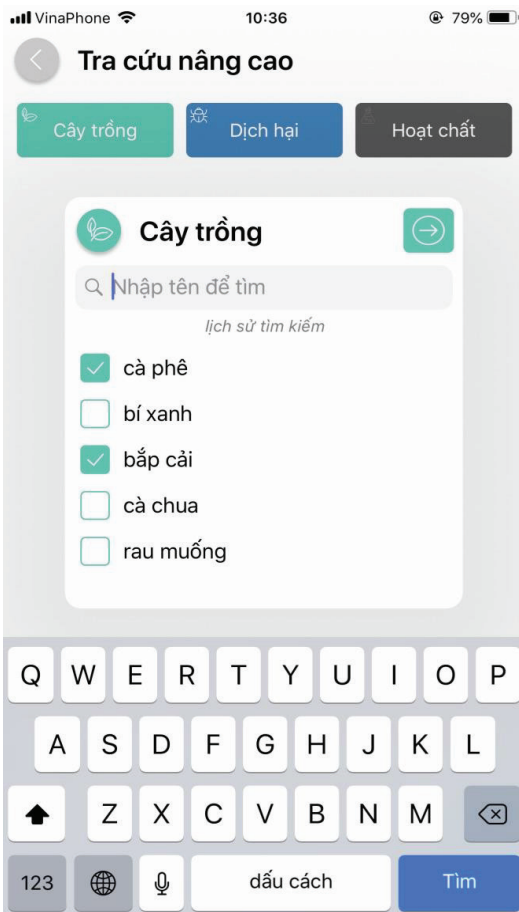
VinaPhone 10:36 79%

Tra cứu nâng cao

Cây trồng Dịch hại Hoạt chất

Cây trồng

Nhập tên để tìm

lịch sử tìm kiếm

cà phê

bí xanh

bắp cải

cà chua

rau muống

Q W E R T Y U I O P
A S D F G H J K L
Z X C V B N M
123 dấu cách Tìm